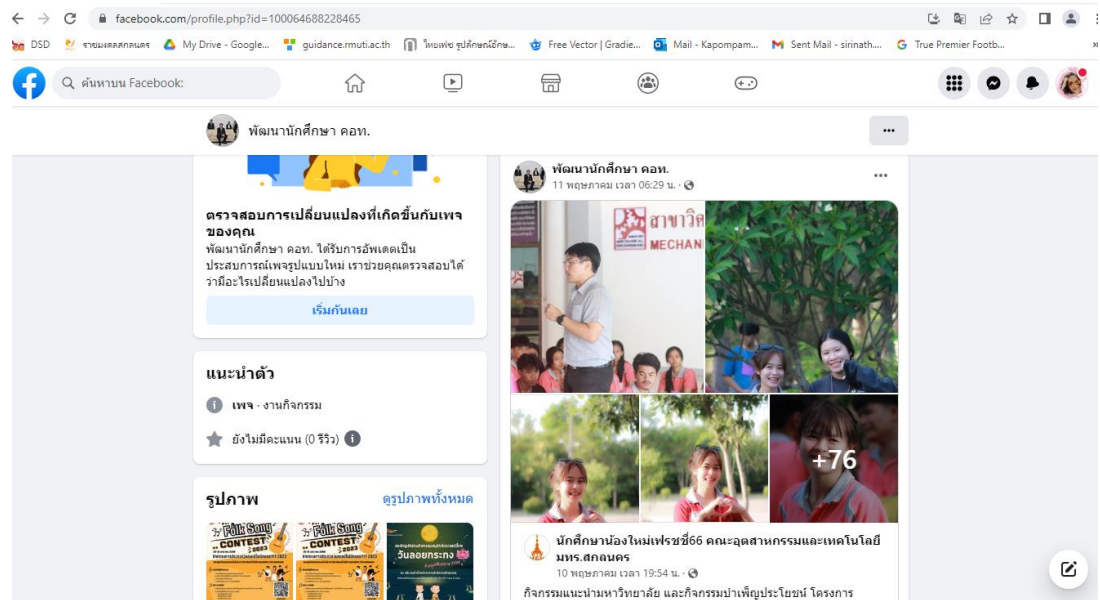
facebook.com/profile.php?id=100064688228465

DSD | รายงานผลสกลนคร | My Drive - Google... | guidance.rmuti.ac.th | ไทยเฟย รูปลักษณ์อักษ... | Free Vector | Gradie... | Mail - Kapompam... | Sent Mail - sirinath... | True Premier Footb...

ค้นหาบน Facebook

พัฒนานักศึกษา คอท.

ตรวจสอบการเปลี่ยนแปลงที่เกิดขึ้นกับเพจของคุณ

พัฒนานักศึกษา คอท. ได้รับการอัพเดตเป็นประสบการณ์เพจรูปแบบใหม่ เราช่วยคุณตรวจสอบได้ว่ามีอะไรเปลี่ยนแปลงไปบ้าง

เริ่มกันเลย

แนะนำตัว

เพจ · งานกิจกรรม

ยังไม่มีคะแนน (0 รีวิว)

รูปภาพ

ดูรูปภาพทั้งหมด

Folk Song CONTEST 2023

Folk Song CONTEST 2023

วันลอยกระทง

พัฒนานักศึกษา คอท.
11 พฤษภาคม เวลา 06:29 น. ·

สาขาวิ
MECHAN

+76

นักศึกษาน้องใหม่เฟรชชี่66 คณะอุตสาหกรรมและเทคโนโลยี มทร.สกลนคร
10 พฤษภาคม เวลา 19:54 น. ·

กิจกรรมแนะนำมหาวิทยาลัย และกิจกรรมบำเพ็ญประโยชน์ โครงการ